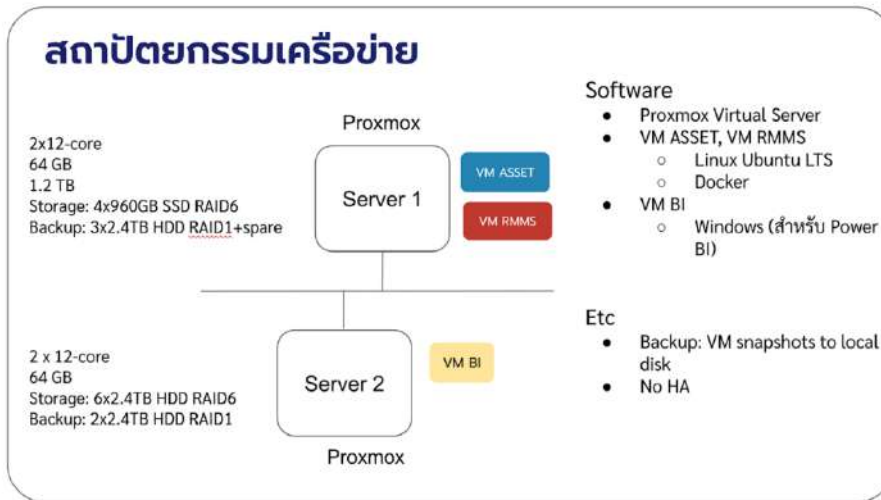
สถาปัตยกรรมเครือข่าย

2x12-core
64 GB
1.2 TB
Storage: 4x960GB SSD RAID6
Backup: 3x2.4TB HDD RAID1+spare

Proxmox

Server 1

VM ASSET

VM RMMS

2 x 12-core
64 GB
Storage: 6x2.4TB HDD RAID6
Backup: 2x2.4TB HDD RAID1

Server 2

VM BI

Proxmox

Software
- Proxmox Virtual Server
- VM ASSET, VM RMMS
  - Linux Ubuntu LTS
  - Docker
- VM BI
  - Windows (สำหรับ Power BI)

Etc
- Backup: VM snapshots to local disk
- No HA